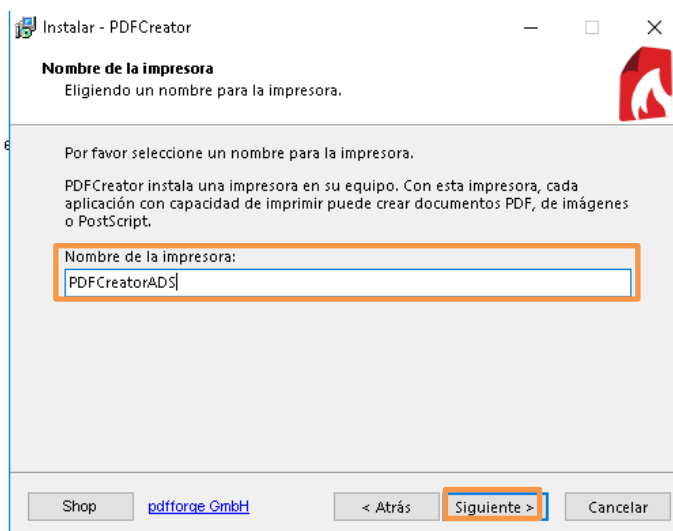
Instalar - PDFCreator

Nombre de la impresora
Eligiendo un nombre para la impresora.

Por favor seleccione un nombre para la impresora.

PDFCreator instala una impresora en su equipo. Con esta impresora, cada aplicación con capacidad de imprimir puede crear documentos PDF, de imágenes o PostScript.

Nombre de la impresora:
PDFCreatorADS

Shop
pdfforge GmbH
< Atrás
Siguiente >
Cancelar